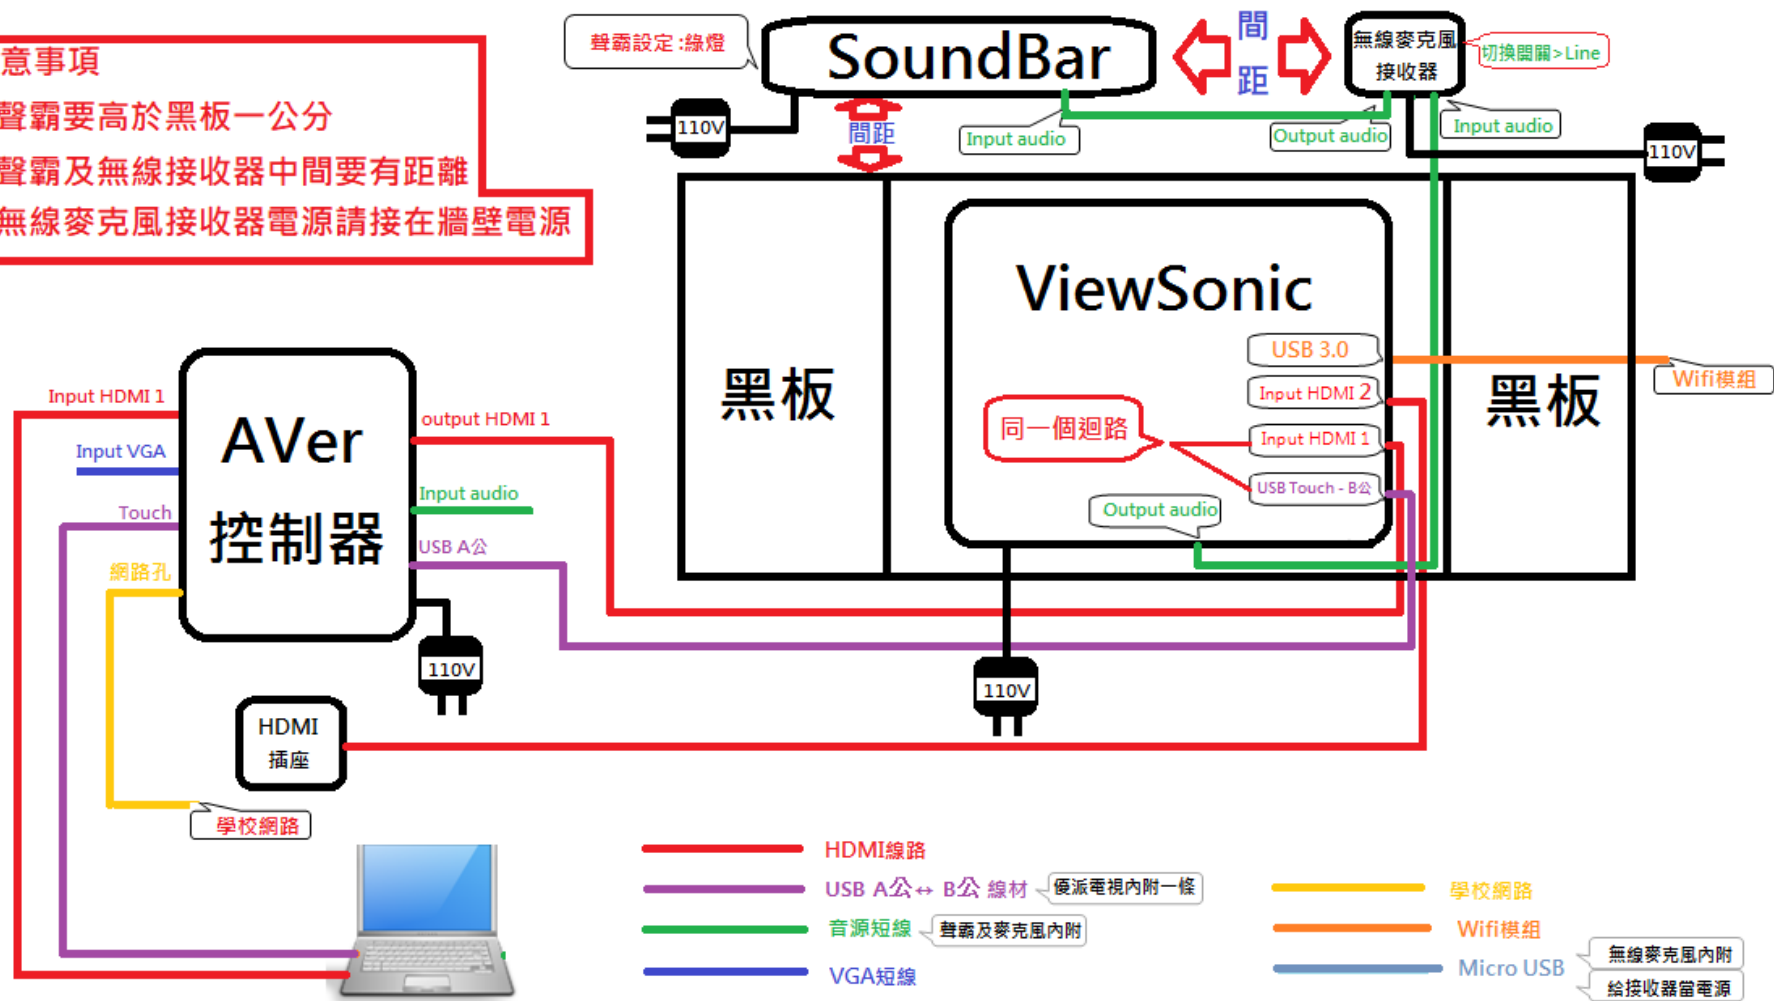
意事項
聲霸要高於黑板一公分
聲霸及無線接收器中間要有距離
無線麥克風接收器電源請接在牆壁電源

聲霸設定:綠燈
SoundBar
間
距
無線麥克風
接收器
切換開關>Line
110V
間距
Input audio
Output audio
Input audio
110V

黑板
ViewSonic
USB 3.0
Input HDMI 2
Input HDMI 1
USB Touch - B公
同一個迴路
Output audio
黑板
Wifi模組

Input HDMI 1
Input VGA
Touch
網路孔
AVer
控制器
output HDMI 1
Input audio
USB A公
110V
110V
HDMI
插座
學校網路

HDMI線路
USB A公↔ B公 線材
優派電視內附一條
音源短線
聲霸及麥克風內附
VGA短線
學校網路
Wifi模組
Micro USB
無線麥克風內附
給接收器當電源